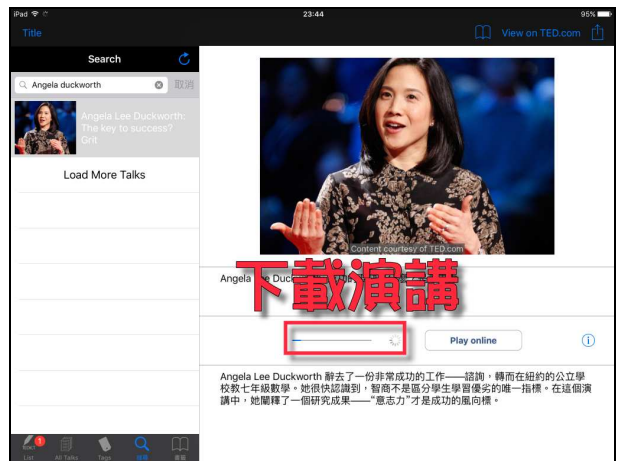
iPad 23:44 95%

Title

View on TED.com

Search

Angela duckworth

取消

Angela Lee Duckworth: The key to success? Grit

Load More Talks

Content courtesy of TED.com

Angela Lee Duc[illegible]

下載演講

Play online

Angela Lee Duckworth 辭去了一份非常成功的工作——諮詢，轉而在紐約的公立學校教七年級數學。她很快認識到，智商不是區分學生學習優劣的唯一指標。在這個演講中，她闡釋了一個研究成果——"意志力"才是成功的風向標。

1

List

All Talks

Tags

搜尋

書籤